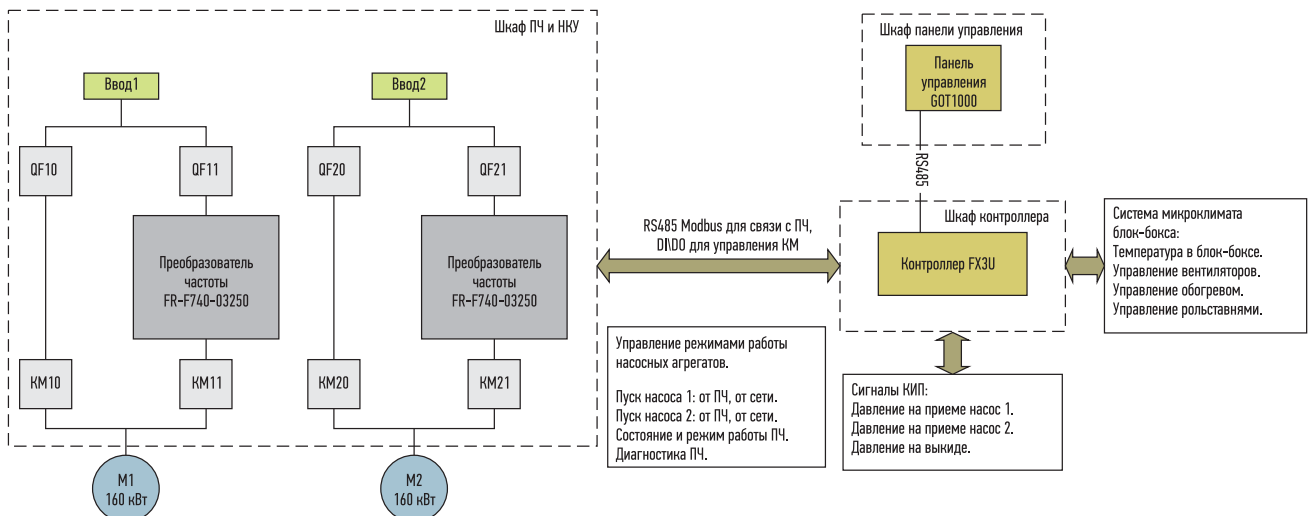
Шкаф ПЧ и НКУ

Ввод1

QF10

QF11

Преобразователь частоты FR-F740-03250

KM10

KM11

M1 160 кВт

Ввод2

QF20

QF21

Преобразователь частоты FR-F740-03250

KM20

KM21

M2 160 кВт

RS485 Modbus для связи с ПЧ, DI\DO для управления КМ

Управление режимами работы насосных агрегатов.

Пуск насоса 1: от ПЧ, от сети.
Пуск насоса 2: от ПЧ, от сети.
Состояние и режим работы ПЧ.
Диагностика ПЧ.

Шкаф панели управления

Панель управления GOT1000

RS485

Шкаф контроллера

Контроллер FX3U

Сигналы КИП:
Давление на приеме насос 1.
Давление на приеме насос 2.
Давление на выкиде.

Система микроклимата блок-бокса:
Температура в блок-боксе.
Управление вентиляторов.
Управление обогревом.
Управление рольставнями.